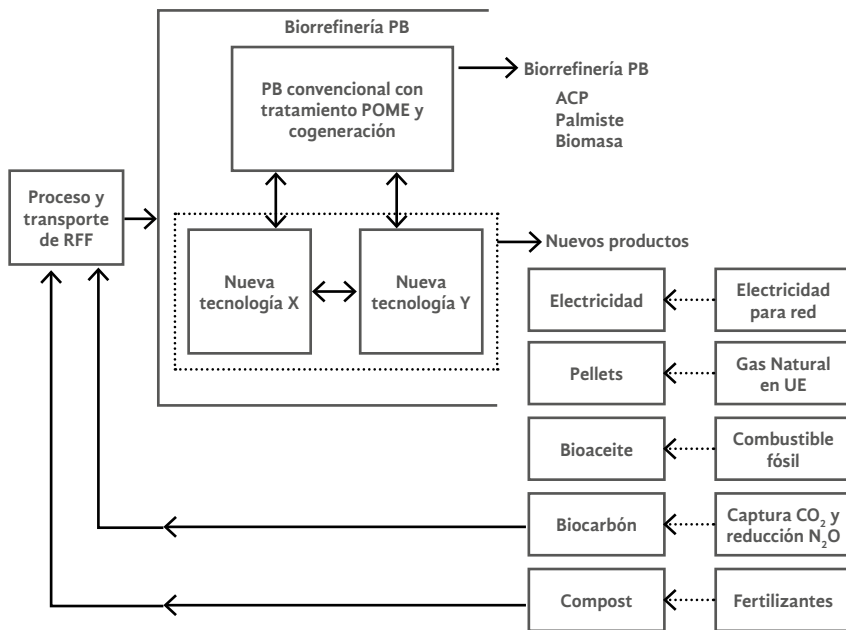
Biorrefinería PB

PB convencional con tratamiento POME y cogeneración

Biorrefinería PB
ACP
Palmiste
Biomasa

Proceso y transporte de RFF

Nueva tecnología X

Nueva tecnología Y

Nuevos productos

Electricidad

Electricidad para red

Pellets

Gas Natural en UE

Bioaceite

Combustible fósil

Biocarbón

Captura $CO_2$ y reducción $N_2O$

Compost

Fertilizantes